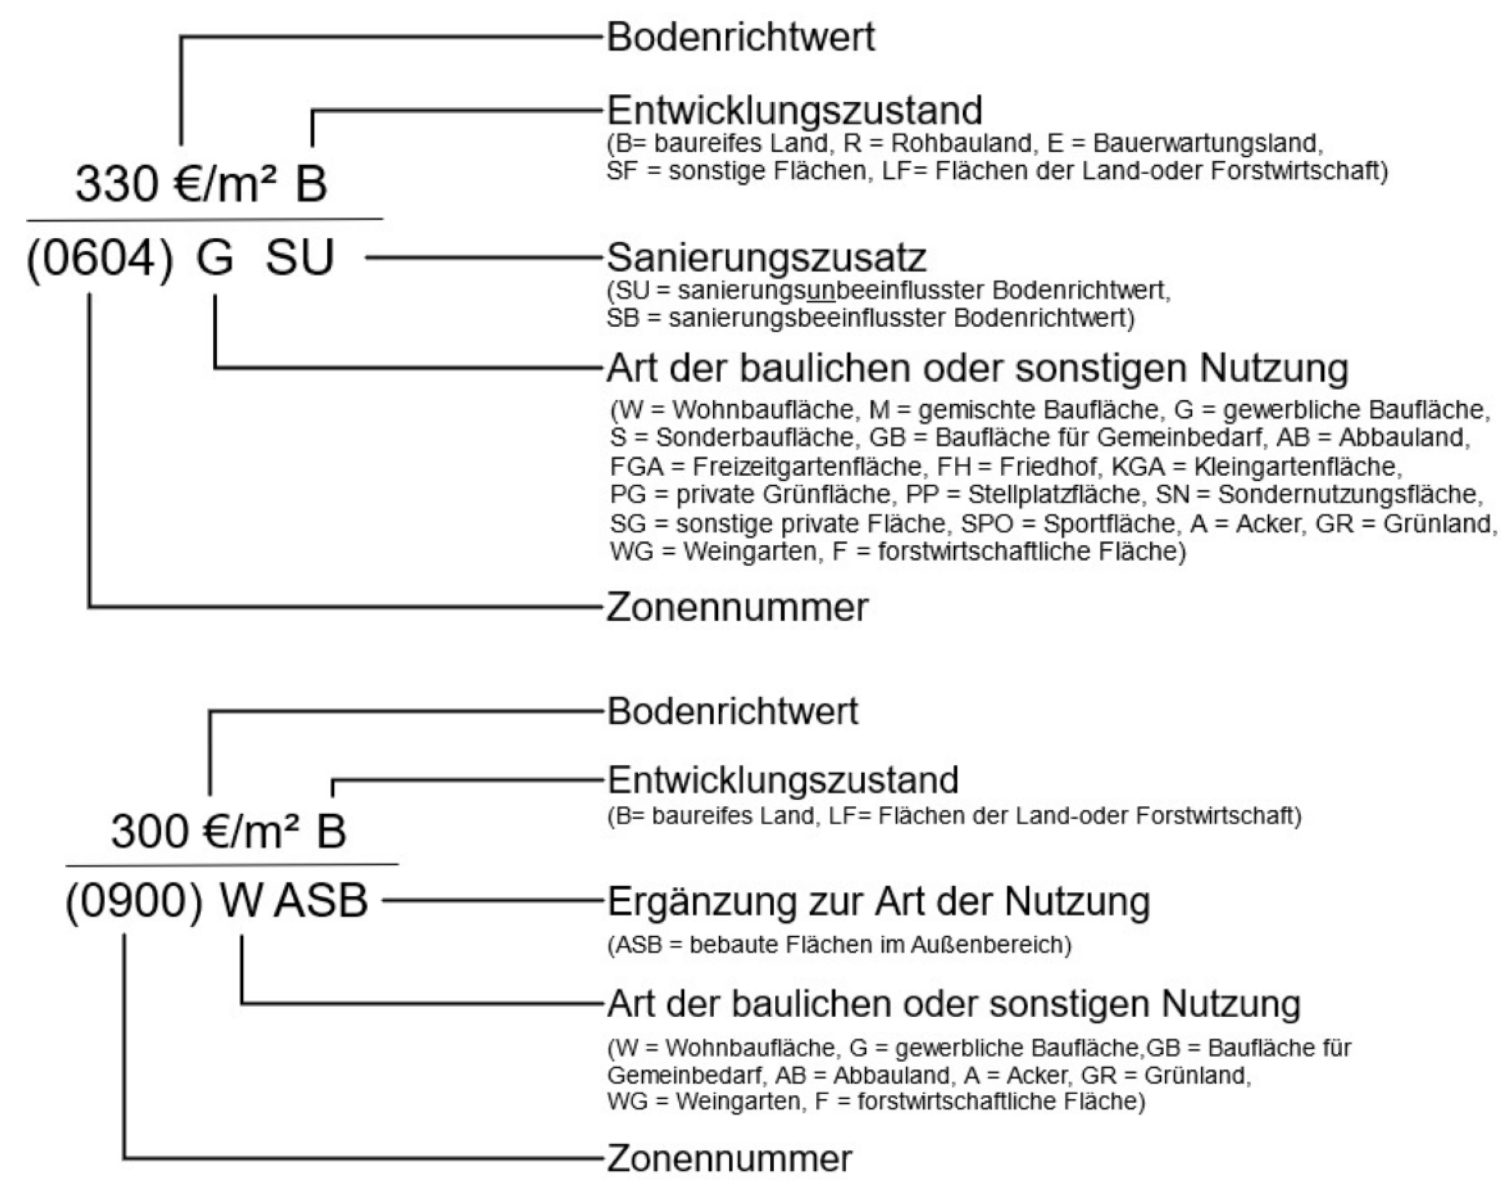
330 €/m² B

(0604) G SU

Bodenrichtwert

Entwicklungszustand
(B= baureifes Land, R = Rohbauland, E = Bauerwartungsland, SF = sonstige Flächen, LF= Flächen der Land-oder Forstwirtschaft)

Sanierungszusatz
(SU = sanierungsunbeeinflusster Bodenrichtwert, SB = sanierungsbeeinflusster Bodenrichtwert)

Art der baulichen oder sonstigen Nutzung
(W = Wohnbaufläche, M = gemischte Baufläche, G = gewerbliche Baufläche, S = Sonderbaufläche, GB = Baufläche für Gemeinbedarf, AB = Abbauland, FGA = Freizeitgartenfläche, FH = Friedhof, KGA = Kleingartenfläche, PG = private Grünfläche, PP = Stellplatzfläche, SN = Sondernutzungsfläche, SG = sonstige private Fläche, SPO = Sportfläche, A = Acker, GR = Grünland, WG = Weingarten, F = forstwirtschaftliche Fläche)

Zonennummer

300 €/m² B

(0900) W ASB

Bodenrichtwert

Entwicklungszustand
(B= baureifes Land, LF= Flächen der Land-oder Forstwirtschaft)

Ergänzung zur Art der Nutzung
(ASB = bebaute Flächen im Außenbereich)

Art der baulichen oder sonstigen Nutzung
(W = Wohnbaufläche, G = gewerbliche Baufläche,GB = Baufläche für Gemeinbedarf, AB = Abbauland, A = Acker, GR = Grünland, WG = Weingarten, F = forstwirtschaftliche Fläche)

Zonennummer